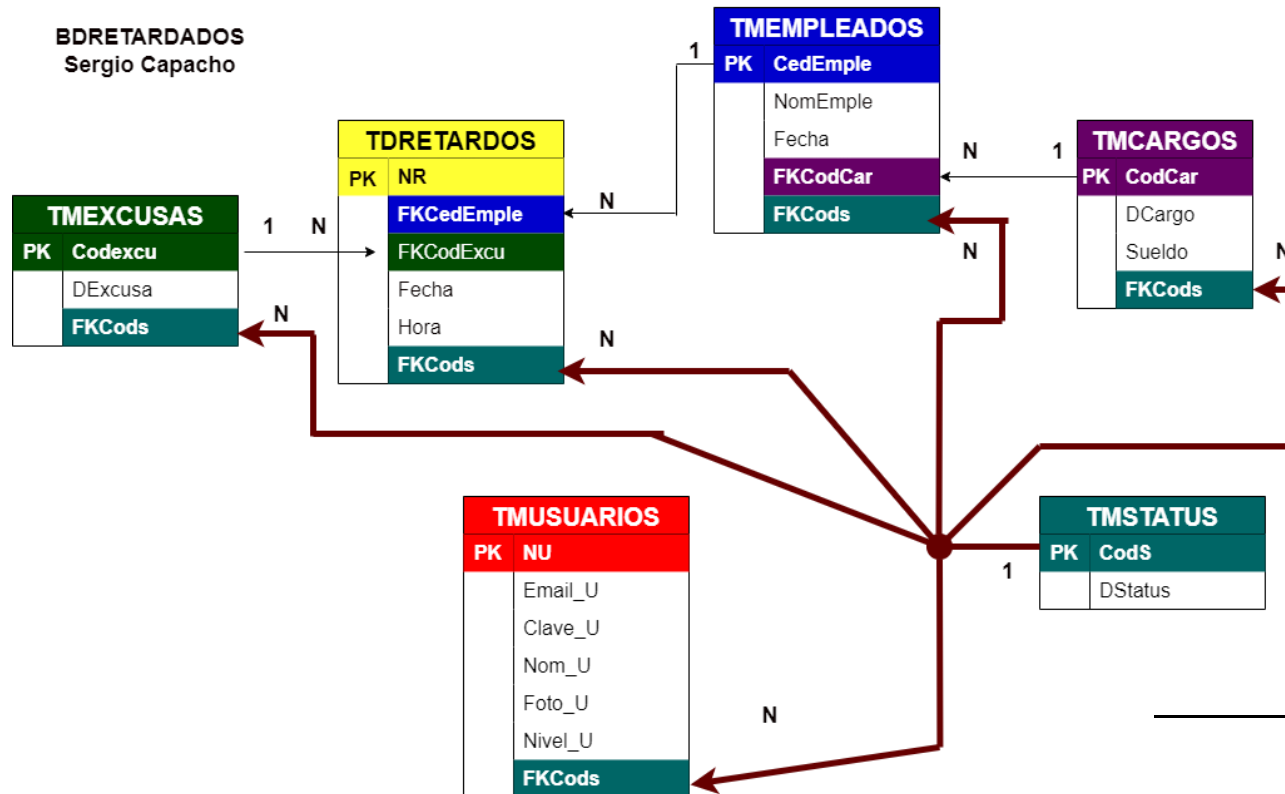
BDRETARDADOS
Sergio Capacho

TMEMPLEADOS

| PK | CedEmple |
|---|---|
| | NomEmple |
| | Fecha |
| | FKCodCar |
| | FKCods |

TDRETARDOS

| PK | NR |
|---|---|
| | FKCedEmple |
| | FKCodExcu |
| | Fecha |
| | Hora |
| | FKCods |

TMEXCUSAS

| PK | Codexcu |
|---|---|
| | DExcusa |
| | FKCods |

TMCARGOS

| PK | CodCar |
|---|---|
| | DCargo |
| | Sueldo |
| | FKCods |

TMUSUARIOS

| PK | NU |
|---|---|
| | Email_U |
| | Clave_U |
| | Nom_U |
| | Foto_U |
| | Nivel_U |
| | FKCods |

TMSTATUS

| PK | CodS |
|---|---|
| | DStatus |

1
N
N
1
1
N
N
N
N
N
1
N
N